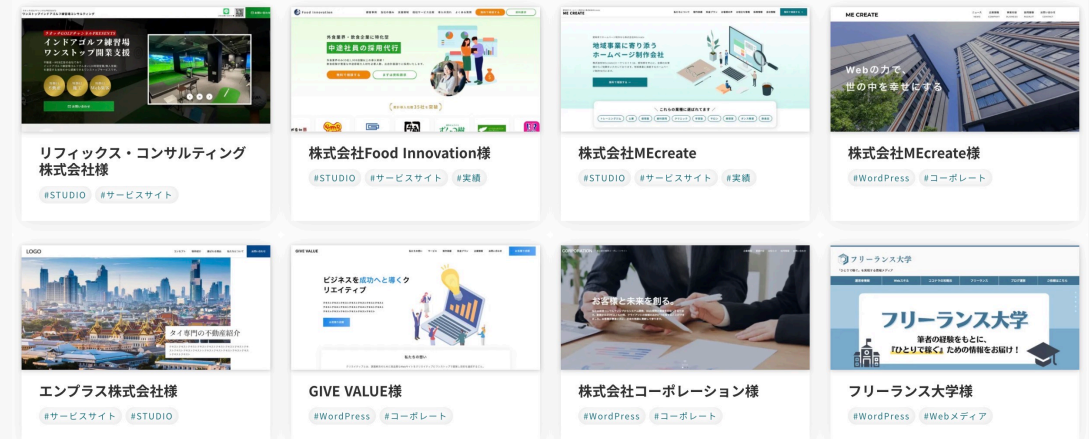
インドアゴルフ練習場
ワンストップ開業支援

リフィックス・コンサルティング株式会社様
#STUDIO #サービスサイト

飲食業界・飲食企業に特化型
中途社員の採用代行

株式会社Food Innovation様
#STUDIO #サービスサイト #実績

地域事業に寄り添う
ホームページ制作会社

株式会社MEcreate
#STUDIO #サービスサイト #実績

ME CREATE
Webの力で、
世の中を幸せにする

株式会社MEcreate様
#WordPress #コーポレート

LOGO
タイ専門の不動産紹介

エンプラス株式会社様
#サービスサイト #STUDIO

GIVE VALUE
ビジネスを成功へと導くクリエイティブ

GIVE VALUE様
#WordPress #コーポレート

CORPORATION
お客様と未来を創る。

株式会社コーポレーション様
#WordPress #コーポレート

フリーランス大学
フリーランス大学
筆者の経験をもとに、
『ひとりで稼ぐ』ための情報をお届け！

フリーランス大学様
#WordPress #Webメディア